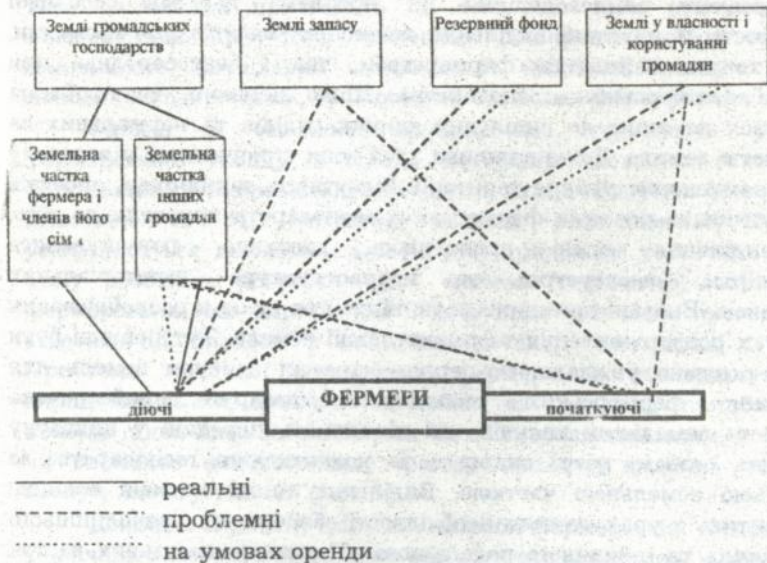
Землі громадських господарств

Землі запасу

Резервний фонд

Землі у власності і користуванні громадян

Земельна частка фермера і членів його сім'ї

Земельна частка інших громадян

діючі

ФЕРМЕРИ

початкуючі

реальні

проблемні

на умовах оренди